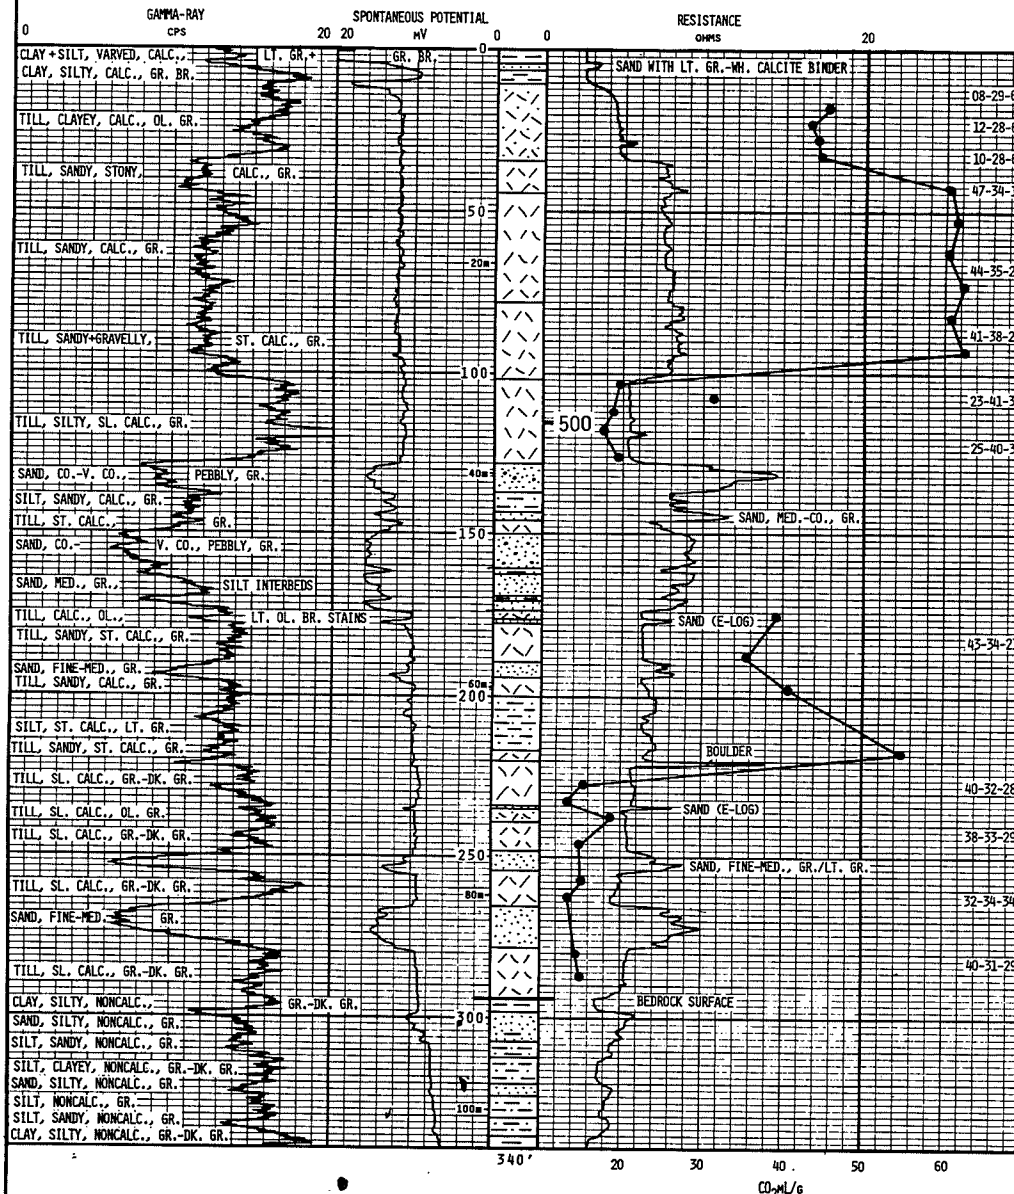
GAMMA-RAY
CPS
0 20

SPONTANEOUS POTENTIAL
MV
20 0

RESISTANCE
OHMS
0 20

CLAY + SILT, VARVED, CALC., LT. GR. +
CLAY, SILTY, CALC., GR. BR.
GR. BR.
SAND WITH LT. GR.-WH. CALCITE BINDER
TILL, CLAYEY, CALC., OL. GR.
TILL, SANDY, STONY, CALC., GR.
TILL, SANDY, CALC., GR.
TILL, SANDY+GRAVELLY, ST. CALC., GR.
TILL, SILTY, SL. CALC., GR.
SAND, CO.-V. CO., PEBBLY, GR.
SILT, SANDY, CALC., GR.
TILL, ST. CALC., GR.
SAND, CO.- V. CO., PEBBLY, GR.
SAND, MED., GR., SILT INTERBEDS
TILL, CALC., OL., LT. OL. BR. STAINS
TILL, SANDY, ST. CALC., GR.
SAND, FINE-MED., GR.
TILL, SANDY, CALC., GR.
SILT, ST. CALC., LT. GR.
TILL, SANDY, ST. CALC., GR.
TILL, SL. CALC., GR.-DK. GR.
TILL, SL. CALC., OL. GR.
TILL, SL. CALC., GR.-DK. GR.
TILL, SL. CALC., GR.-DK. GR.
SAND, FINE-MED. GR.
TILL, SL. CALC., GR.-DK. GR.
CLAY, SILTY, NONCALC., GR.-DK. GR.
SAND, SILTY, NONCALC., GR.
SILT, SANDY, NONCALC., GR.
SILT, CLAYEY, NONCALC., GR.-DK. GR.
SAND, SILTY, NONCALC., GR.
SILT, NONCALC., GR.
SILT, SANDY, NONCALC., GR.
CLAY, SILTY, NONCALC., GR.-DK. GR.

0
50
20m
100
500
40m
150
60m
200
250
80m
300
100m
340'

SAND, MED.-CO., GR.
SAND (E-LOG)
BOULDER
SAND (E-LOG)
SAND, FINE-MED., GR./LT. GR.
BEDROCK SURFACE

08-29-6
12-28-6
10-28-6
47-34-1
44-35-2
41-38-2
23-41-3
25-40-3
43-34-2
40-32-28
38-33-29
32-34-34
40-31-29

20 30 40 50 60
CO₃ML/G